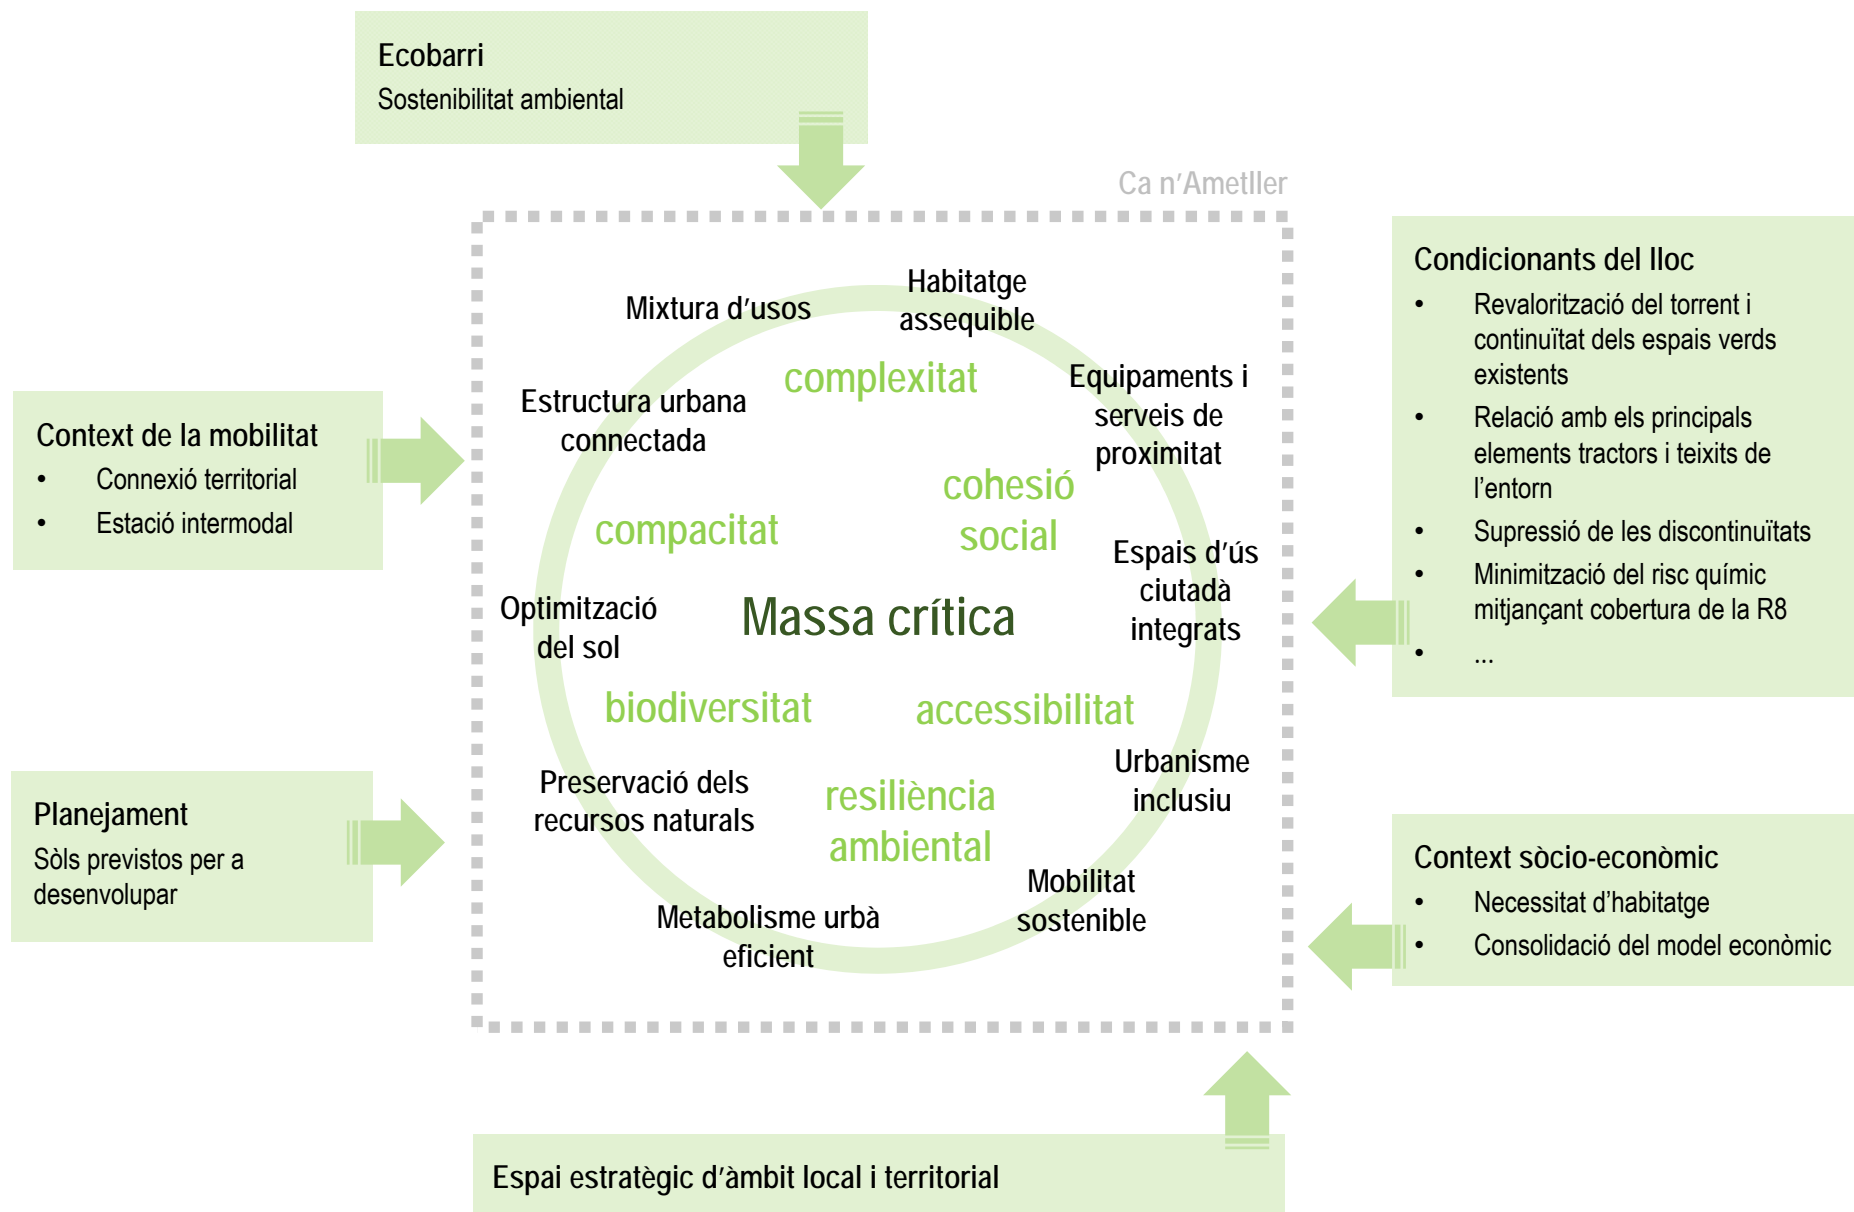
Ecobarri
Sostenibilitat ambiental

Ca n'Ametller

Condicionants del lloc
- Revalorització del torrent i continuïtat dels espais verds existents
- Relació amb els principals elements tractors i teixits de l'entorn
- Supressió de les discontinuïtats
- Minimització del risc químic mitjançant cobertura de la R8
- ...

Context de la mobilitat
- Connexió territorial
- Estació intermodal

Mixtura d'usos

Habitatge assequible

complexitat

Estructura urbana connectada

Equipaments i serveis de proximitat

cohesió social

compacitat

Espais d'ús ciutadà integrats

Optimització del sol

Massa crítica

biodiversitat

accessibilitat

Urbanisme inclusiu

Preservació dels recursos naturals

resiliència ambiental

Mobilitat sostenible

Metabolisme urbà eficient

Planejament
Sòls previstos per a desenvolupar

Context sòcio-econòmic
- Necessitat d'habitatge
- Consolidació del model econòmic

Espai estratègic d'àmbit local i territorial